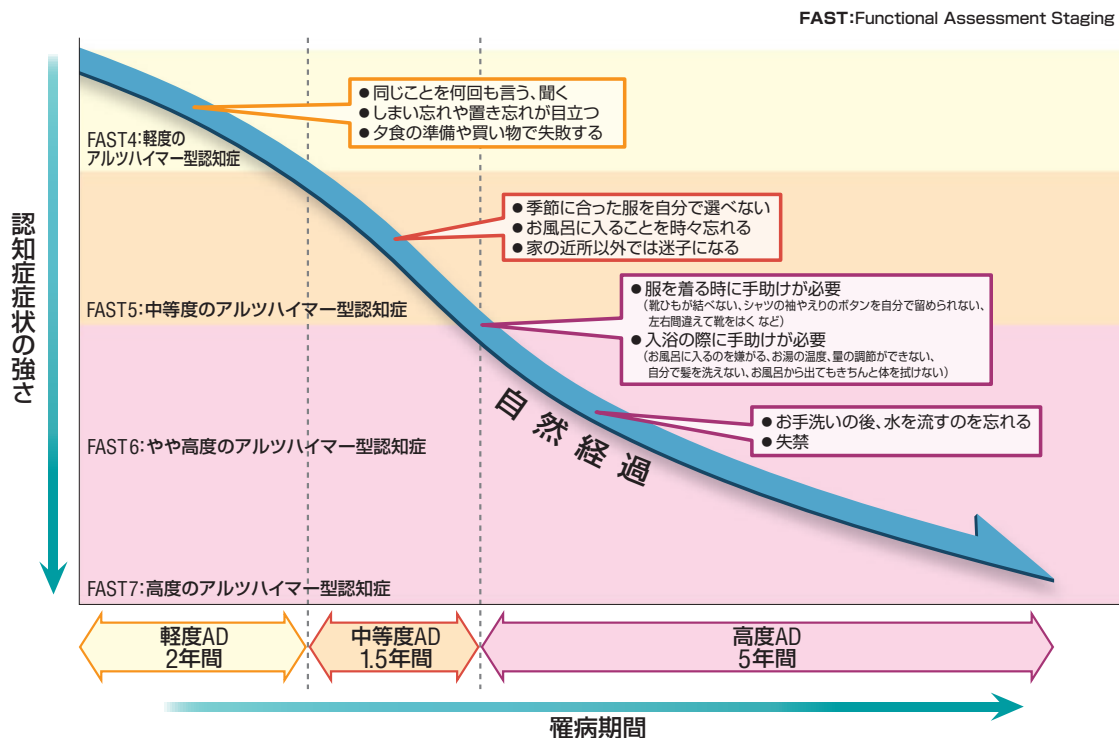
FAST:Functional Assessment Staging

認知症症状の強さ

●同じことを何回も言う、聞く
●しまい忘れや置き忘れが目立つ
●夕食の準備や買い物で失敗する

FAST4:軽度のアルツハイマー型認知症

●季節に合った服を自分で選べない
●お風呂に入ることを時々忘れる
●家の近所以外では迷子になる

FAST5:中等度のアルツハイマー型認知症

●服を着る時に手助けが必要
(靴ひもが結べない、シャツの袖やえりのボタンを自分で留められない、左右間違えて靴をはく など)
●入浴の際に手助けが必要
(お風呂に入るのを嫌がる、お湯の温度、量の調節ができない、自分で髪を洗えない、お風呂から出てもきちんと体を拭けない)

自然経過

●お手洗いの後、水を流すのを忘れる
●失禁

FAST6:やや高度のアルツハイマー型認知症

FAST7:高度のアルツハイマー型認知症

軽度AD
2年間

中等度AD
1.5年間

高度AD
5年間

罹病期間